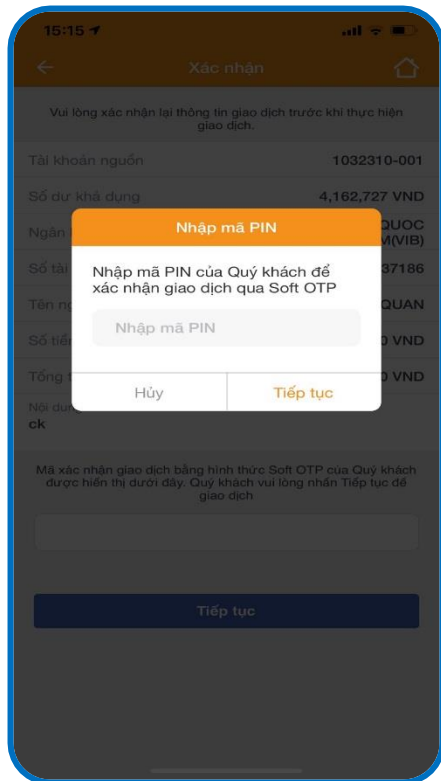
15:15

Xác nhận

Vui lòng xác nhận lại thông tin giao dịch trước khi thực hiện giao dịch.

Tài khoản nguồn 1032310-001

Số dư khả dụng 4,162,727 VND

Ngân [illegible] QUOC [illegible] M(VIB)

Số tài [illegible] 37186

Tên n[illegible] QUAN

Số tiề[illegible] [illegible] VND

Tổng t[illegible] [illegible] VND

Nội du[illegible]
ck

Nhập mã PIN

Nhập mã PIN của Quý khách để xác nhận giao dịch qua Soft OTP

Nhập mã PIN

Hủy

Tiếp tục

Mã xác nhận giao dịch bằng hình thức Soft OTP của Quý khách được hiển thị dưới đây. Quý khách vui lòng nhấn Tiếp tục để giao dịch

Tiếp tục